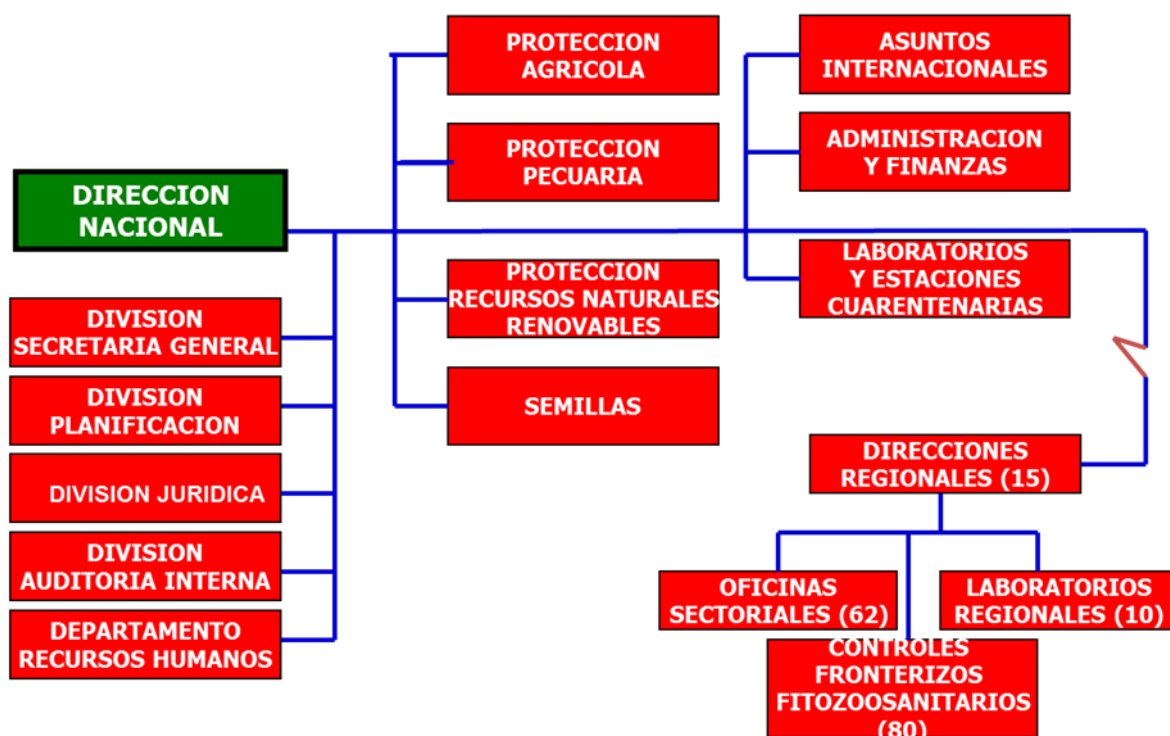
DIRECCION NACIONAL

PROTECCION AGRICOLA

PROTECCION PECUARIA

PROTECCION RECURSOS NATURALES RENOVABLES

SEMILLAS

ASUNTOS INTERNACIONALES

ADMINISTRACION Y FINANZAS

LABORATORIOS Y ESTACIONES CUARENTENARIAS

DIVISION SECRETARIA GENERAL

DIVISION PLANIFICACION

DIVISION JURIDICA

DIVISION AUDITORIA INTERNA

DEPARTAMENTO RECURSOS HUMANOS

DIRECCIONES REGIONALES (15)

OFICINAS SECTORIALES (62)

LABORATORIOS REGIONALES (10)

CONTROLES FRONTERIZOS FITOZOOSANITARIOS (80)